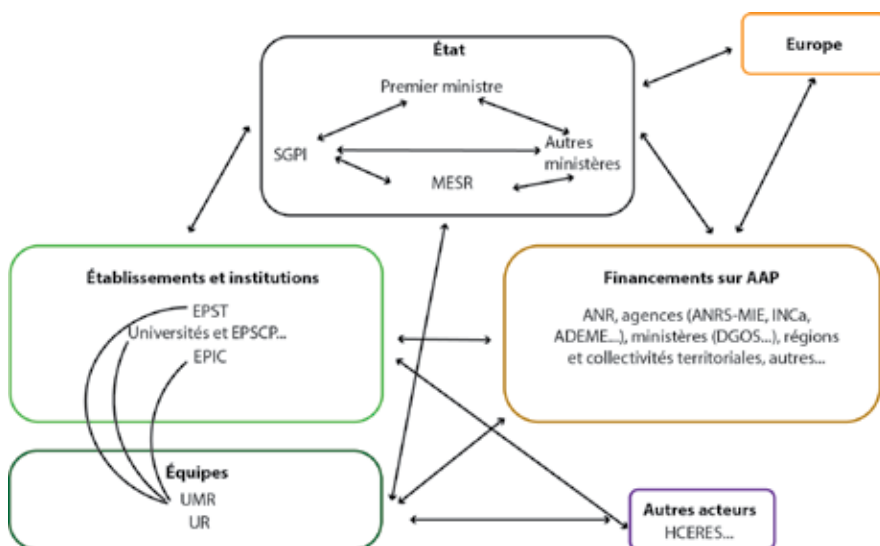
État

Premier ministre

SGPI

Autres ministères

MESR

Europe

Établissements et institutions

EPST
Universités et EPSCP...
EPIC

Financements sur AAP

ANR, agences (ANRS-MIE, INCa, ADEME...), ministères (DGOS...), régions et collectivités territoriales, autres...

Équipes

UMR
UR

Autres acteurs
HCERES...